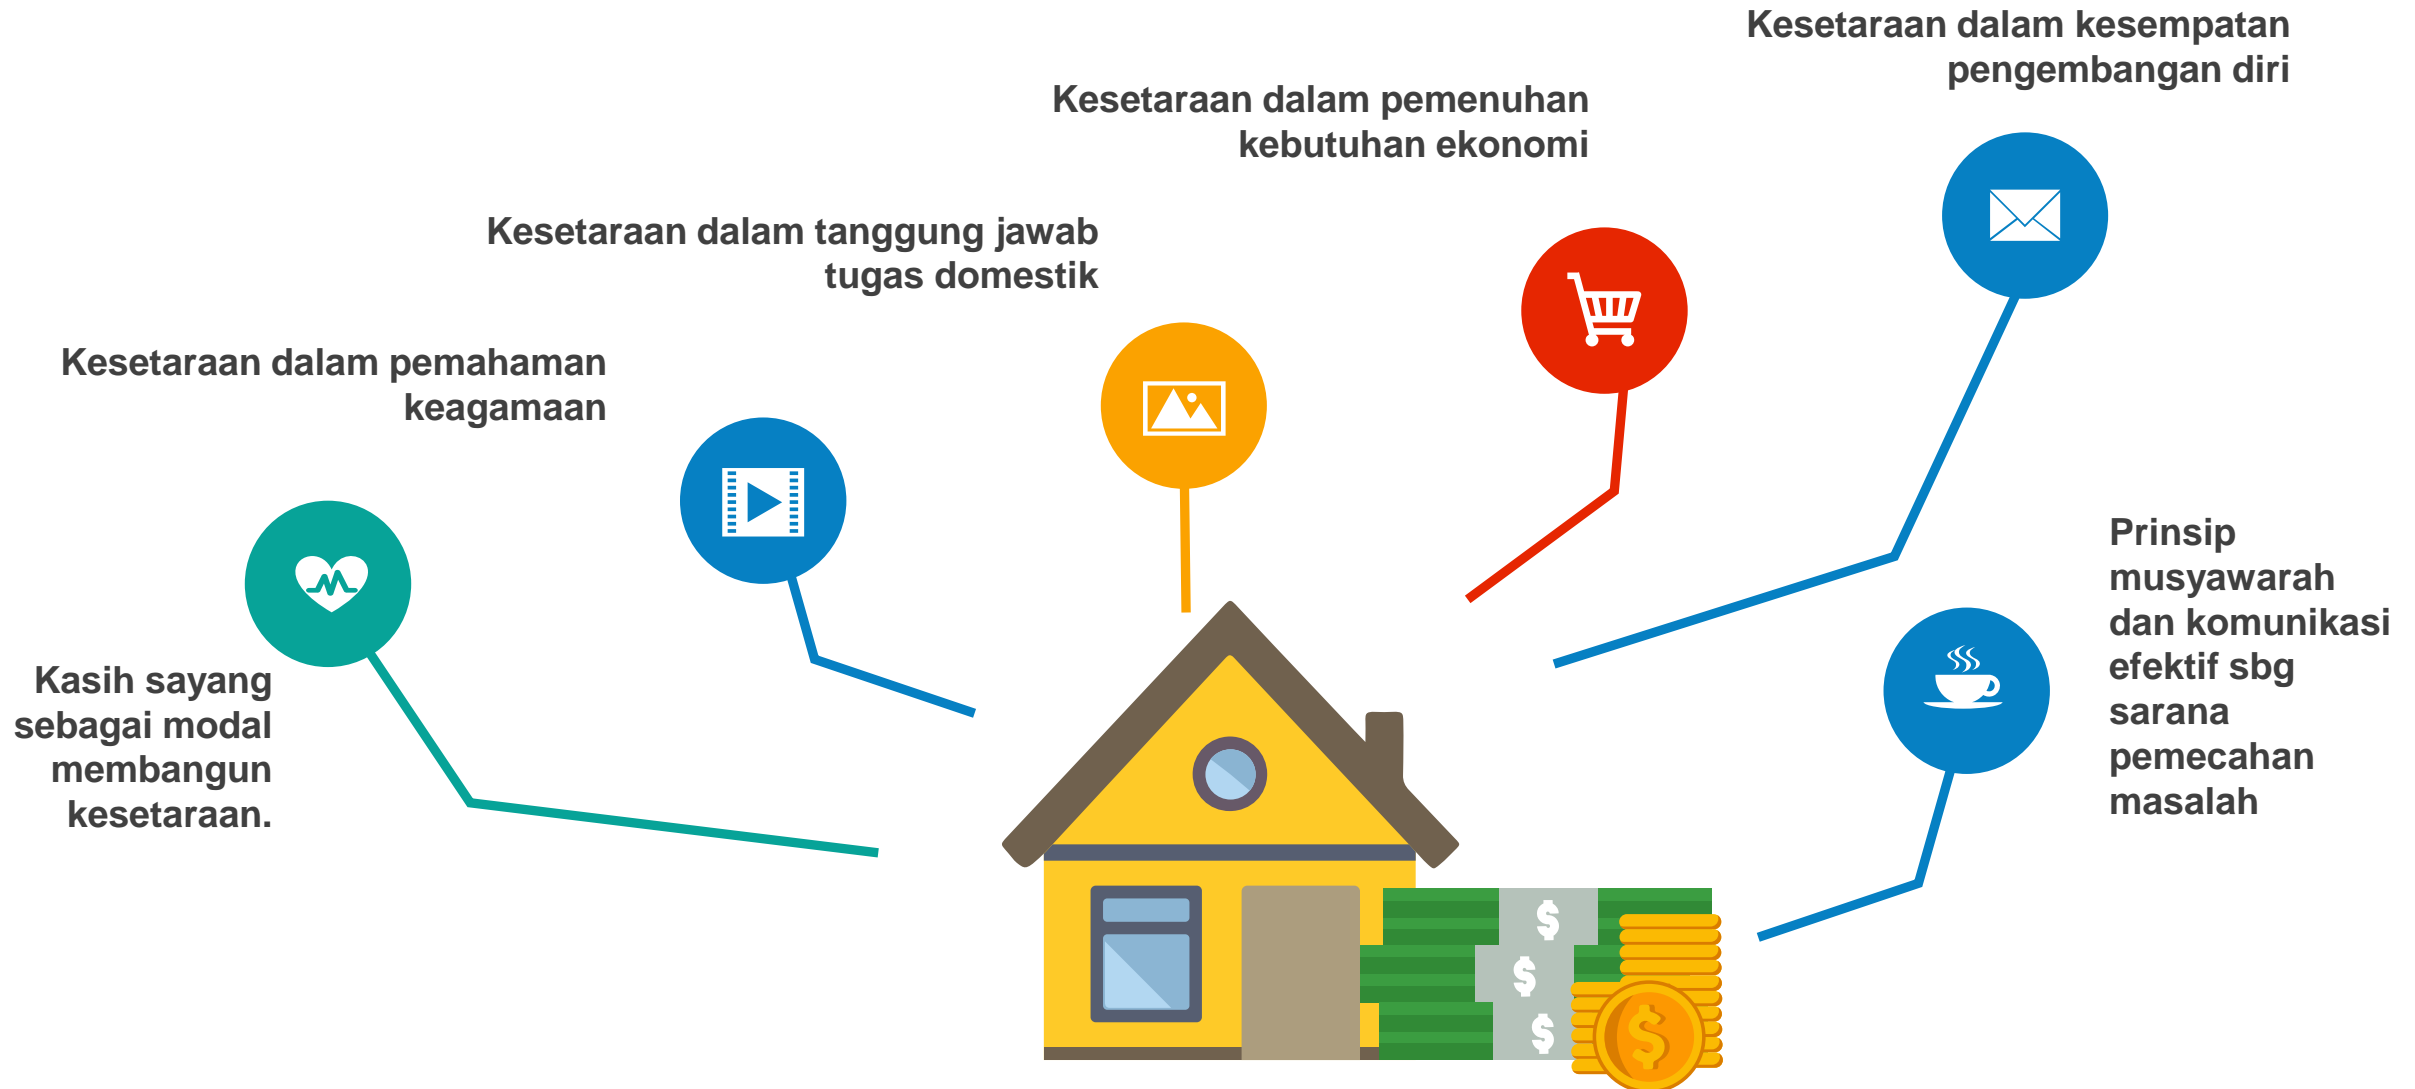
Kesetaraan dalam kesempatan pengembangan diri

Kesetaraan dalam pemenuhan kebutuhan ekonomi

Kesetaraan dalam tanggung jawab tugas domestik

Kesetaraan dalam pemahaman keagamaan

Prinsip musyawarah dan komunikasi efektif sbg sarana pemecahan masalah

Kasih sayang sebagai modal membangun kesetaraan.

$
$
$
$